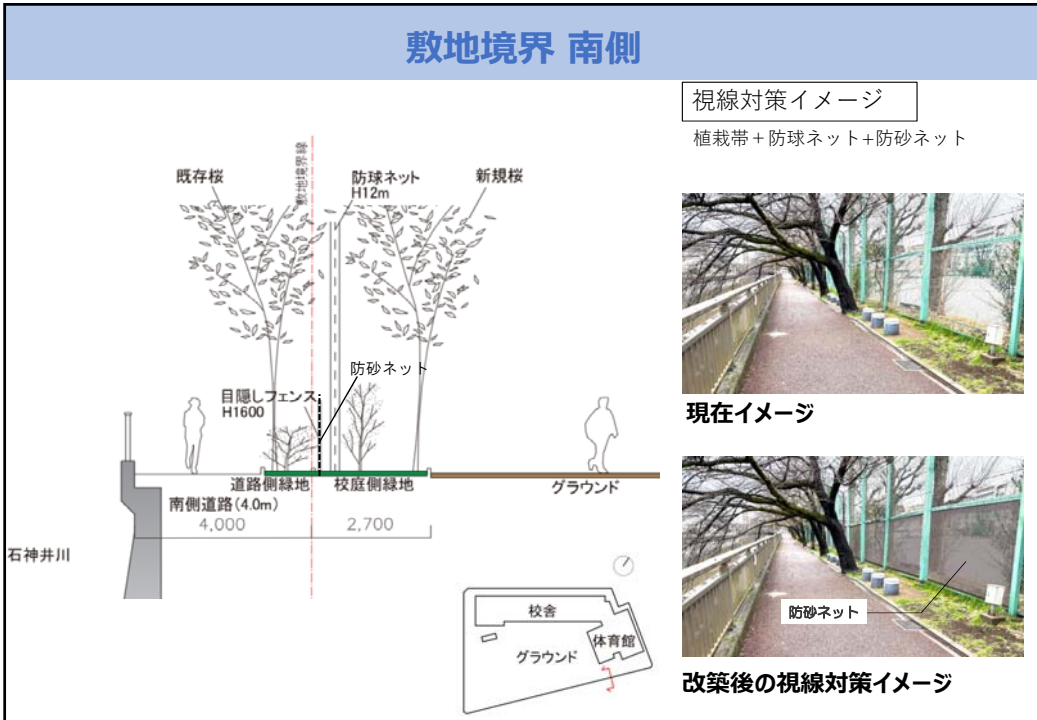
敷地境界 南側

視線対策イメージ

植栽帯＋防球ネット+防砂ネット

既存桜

敷地境界線

防球ネット
H12m

新規桜

防砂ネット

目隠しフェンス
H1600

道路側緑地

校庭側緑地

グラウンド

南側道路(4.0m)

4,000

2,700

石神井川

現在イメージ

校舎

体育館

グラウンド

防砂ネット

改築後の視線対策イメージ